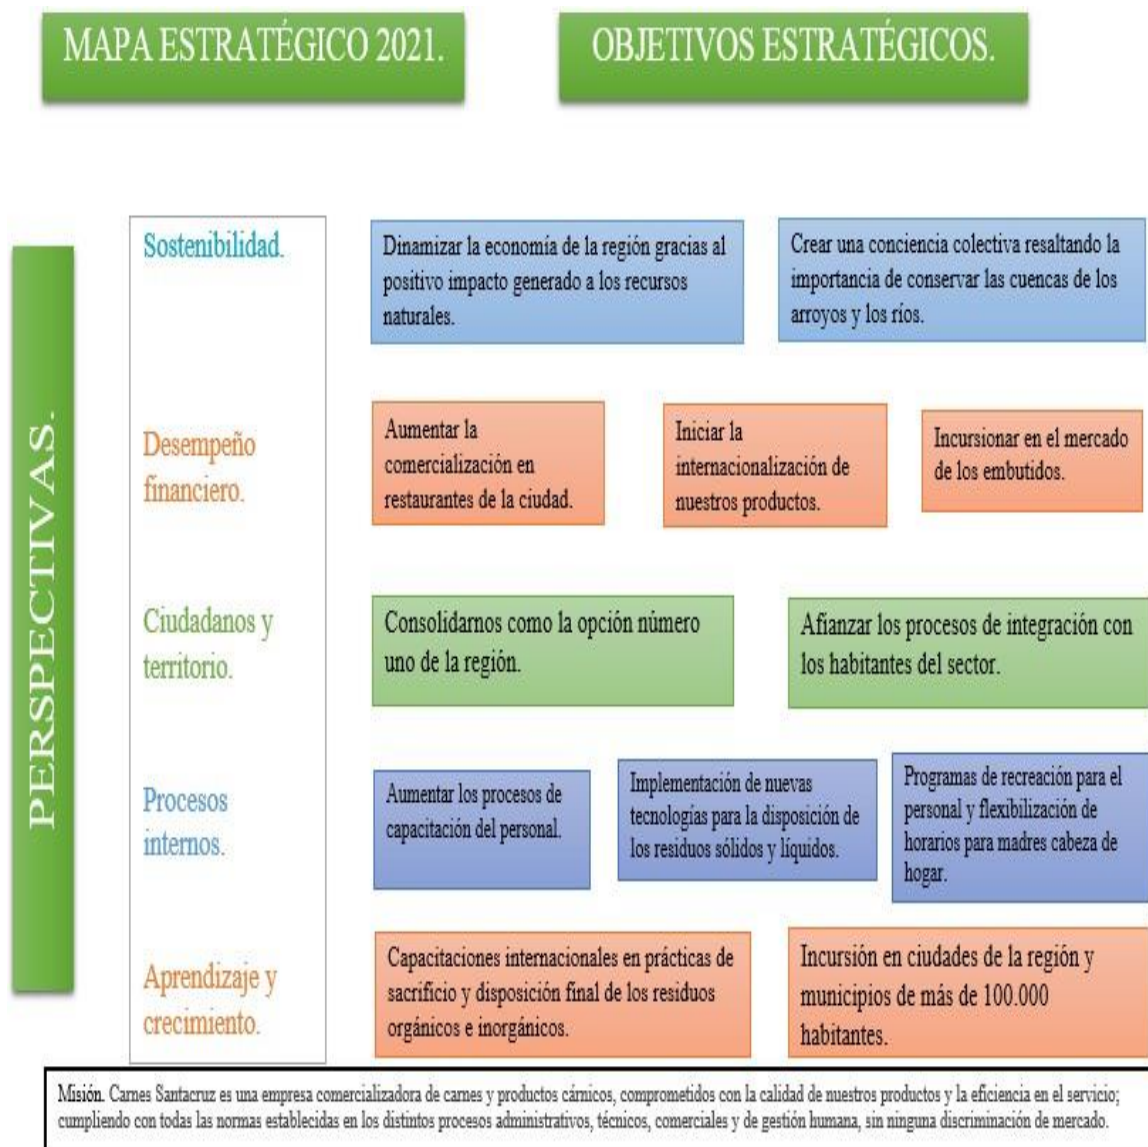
MAPA ESTRATÉGICO 2021.

OBJETIVOS ESTRATÉGICOS.

PERSPECTIVAS.

Sostenibilidad.

Dinamizar la economía de la región gracias al positivo impacto generado a los recursos naturales.

Crear una conciencia colectiva resaltando la importancia de conservar las cuencas de los arroyos y los ríos.

Desempeño financiero.

Aumentar la comercialización en restaurantes de la ciudad.

Iniciar la internacionalización de nuestros productos.

Incursionar en el mercado de los embutidos.

Ciudadanos y territorio.

Consolidarnos como la opción número uno de la región.

Afianzar los procesos de integración con los habitantes del sector.

Procesos internos.

Aumentar los procesos de capacitación del personal.

Implementación de nuevas tecnologías para la disposición de los residuos sólidos y líquidos.

Programas de recreación para el personal y flexibilización de horarios para madres cabeza de hogar.

Aprendizaje y crecimiento.

Capacitaciones internacionales en prácticas de sacrificio y disposición final de los residuos orgánicos e inorgánicos.

Incursión en ciudades de la región y municipios de más de 100.000 habitantes.

Misión. Carnes Santacruz es una empresa comercializadora de carnes y productos cárnicos, comprometidos con la calidad de nuestros productos y la eficiencia en el servicio; cumpliendo con todas las normas establecidas en los distintos procesos administrativos, técnicos, comerciales y de gestión humana, sin ninguna discriminación de mercado.